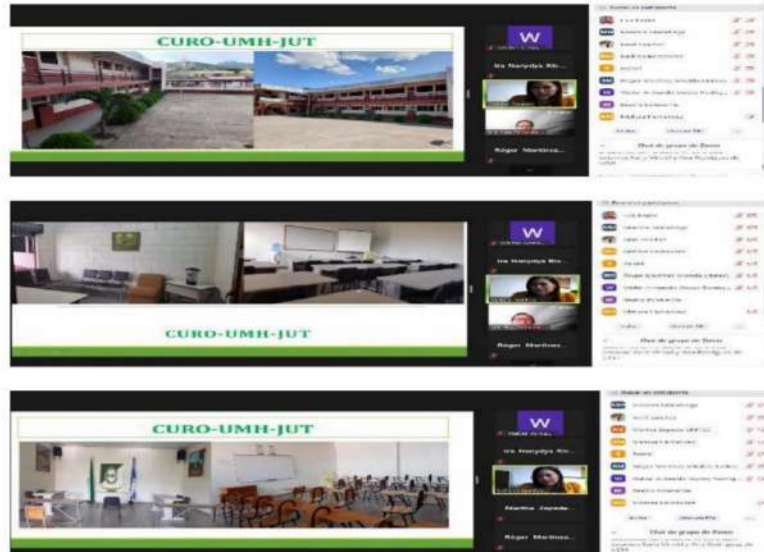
CURO-UMH-JUT

W

Ira Nanyda Ri...

Roger Martinez...

Chat de grupo de Zoom

W

Ira Nanyda Ri...

CURO-UMH-JUT

Roger Martinez...

Chat de grupo de Zoom

CURO-UMH-JUT

W

Ira Nanyda Ri...

Martha Zepeda...

Roger Martinez...

Chat de grupo de Zoom